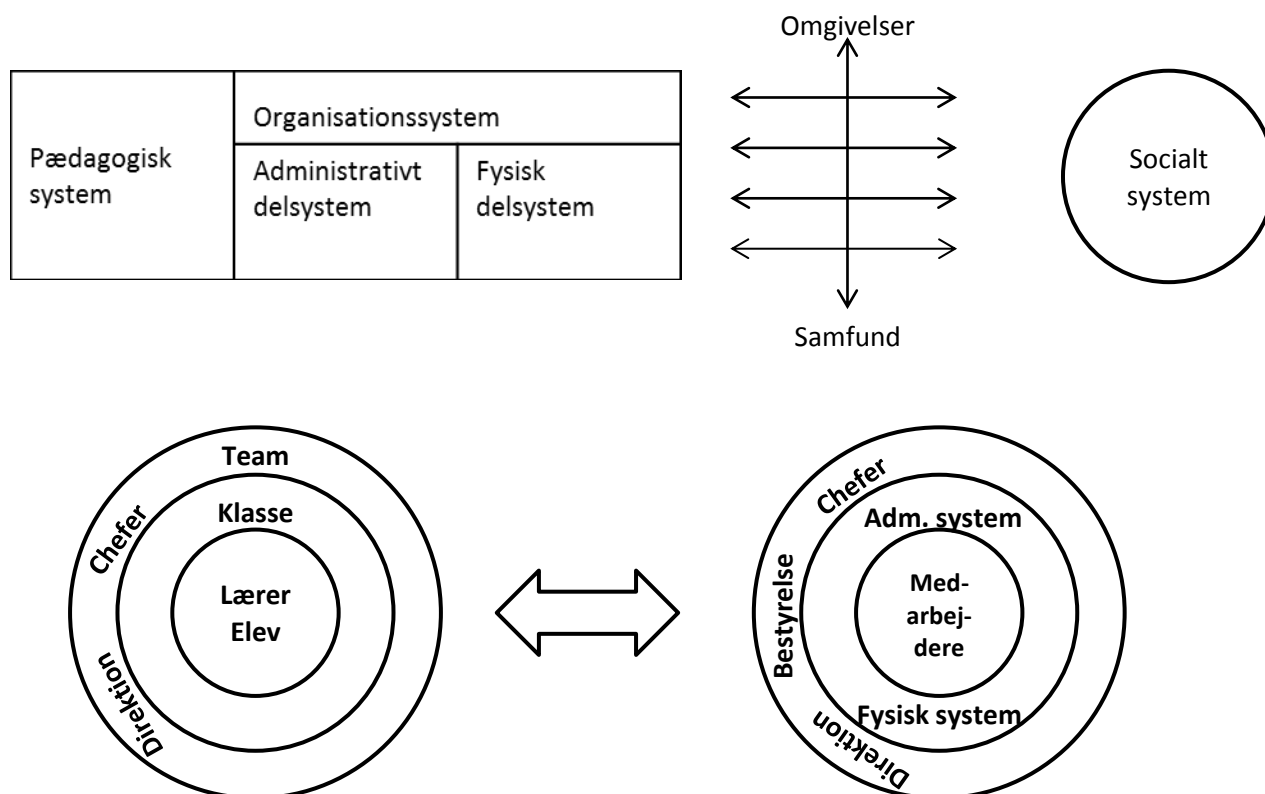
Omgivelser

| Pædagogisk system | Organisationssystem | |
|---|---|---|
| | Administrativt delsystem | Fysisk delsystem |

Socialt system

Samfund

Team
Klasse
Chefer
Lærer
Elev
Direktion

Chefer
Adm. system
Bestyrelse
Med-arbej-dere
Fysisk system
Direktion